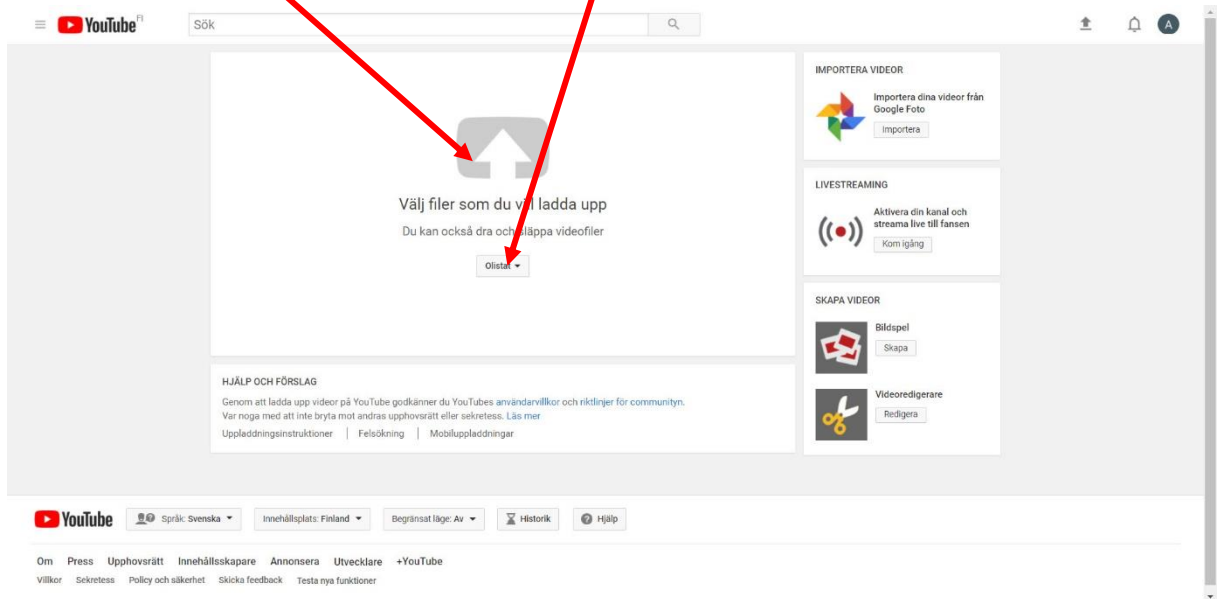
YouTube FI

Sök

A

Välj filer som du vill ladda upp

Du kan också dra och släppa videofiler

Olistat

IMPORTERA VIDEOR

Importera dina videor från Google Foto

Importera

LIVESTREAMING

Aktivera din kanal och streama live till fansen

Kom igång

SKAPA VIDEOR

Bildspel

Skapa

Videoredigerare

Redigera

HJÄLP OCH FÖRSLAG

Genom att ladda upp videor på YouTube godkänner du YouTubes användarvillkor och riktlinjer för communityn.
Var noga med att inte bryta mot andras upphovsrätt eller sekretess. Läs mer

Uppladdningsinstruktioner | Felsökning | Mobiluppladdningar

YouTube

Språk: Svenska

Innehållsplats: Finland

Begränsat läge: Av

Historik

Hjälp

Om Press Upphovsrätt Innehållsskapare Annonsera Utvecklare +YouTube

Villkor Sekretess Policy och säkerhet Skicka feedback Testa nya funktioner